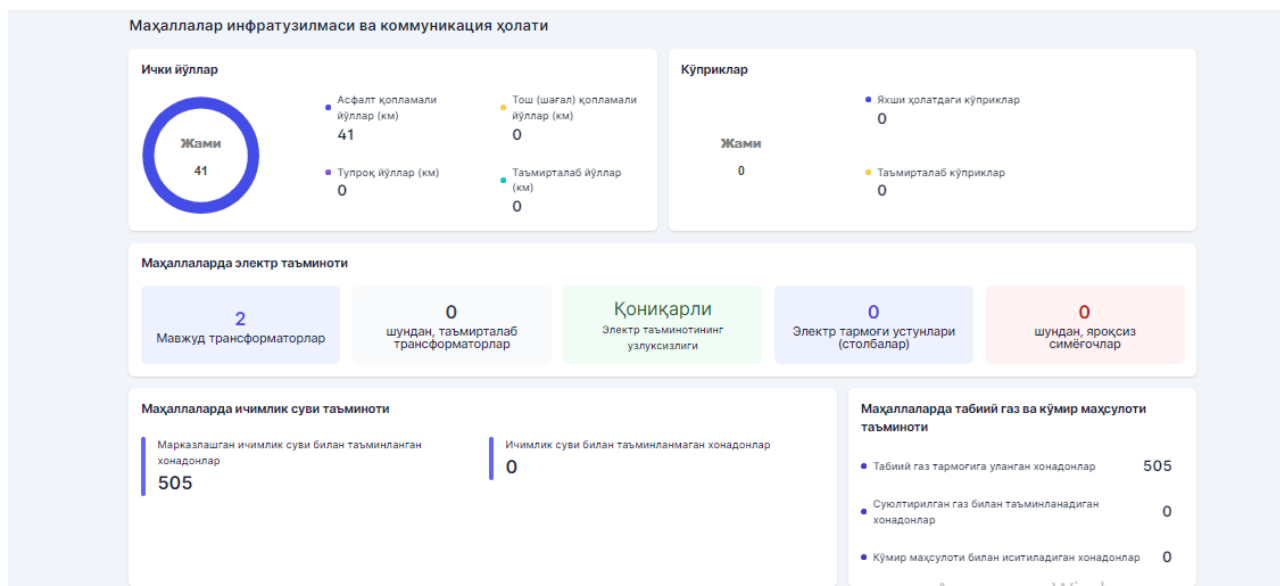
Маҳаллалар инфратузилмаси ва коммуникация ҳолати

Ички йўллар

Жами
41

Асфалт қопламали йўллар (км)
41

Тош (шағал) қопламали йўллар (км)
0

Тупроқ йўллар (км)
0

Таъмирталаб йўллар (км)
0

Кўприклар

Жами
0

Яхши ҳолатдаги кўприклар
0

Таъмирталаб кўприклар
0

Маҳаллаларда электр таъминоти

2
Мавжуд трансформаторлар

0
шундан, таъмирталаб трансформаторлар

Қониқарли
Электр таъминотининг узлуксизлиги

0
Электр тармоғи устунлари (столбалар)

0
шундан, яроқсиз симёғочлар

Маҳаллаларда ичимлик суви таъминоти

Марказлашган ичимлик суви билан таъминланган хонадонлар
505

Ичимлик суви билан таъминланмаган хонадонлар
0

Маҳаллаларда табиий газ ва кўмир маҳсулоти таъминоти

Табиий газ тармоғига уланган хонадонлар 505

Суюлтирилган газ билан таъминланадиган хонадонлар 0

Кўмир маҳсулоти билан иситиладиган хонадонлар 0